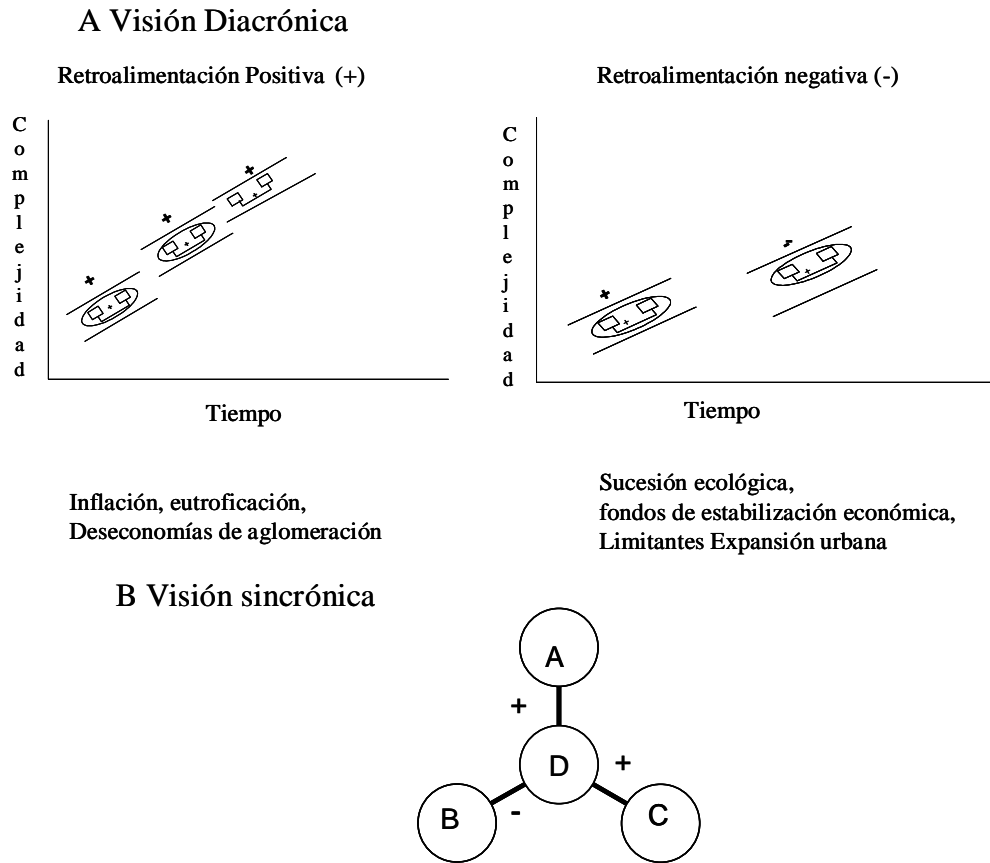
A Visión Diacrónica

Retroalimentación Positiva (+)

Retroalimentación negativa (-)

Complejidad

Tiempo

Complejidad

Tiempo

Inflación, eutroficación, Deseconomías de aglomeración

Sucesión ecológica, fondos de estabilización económica, Limitantes Expansión urbana

B Visión sincrónica

A

+

D

+

B

-

C